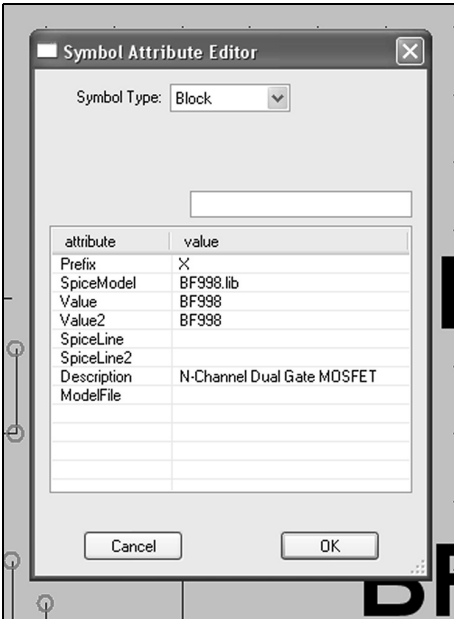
Symbol Attribute Editor

Symbol Type: Block

| attribute | value |
|---|---|
| Prefix | X |
| SpiceModel | BF998.lib |
| Value | BF998 |
| Value2 | BF998 |
| SpiceLine | |
| SpiceLine2 | |
| Description | N-Channel Dual Gate MOSFET |
| ModelFile | |

Cancel OK

BF